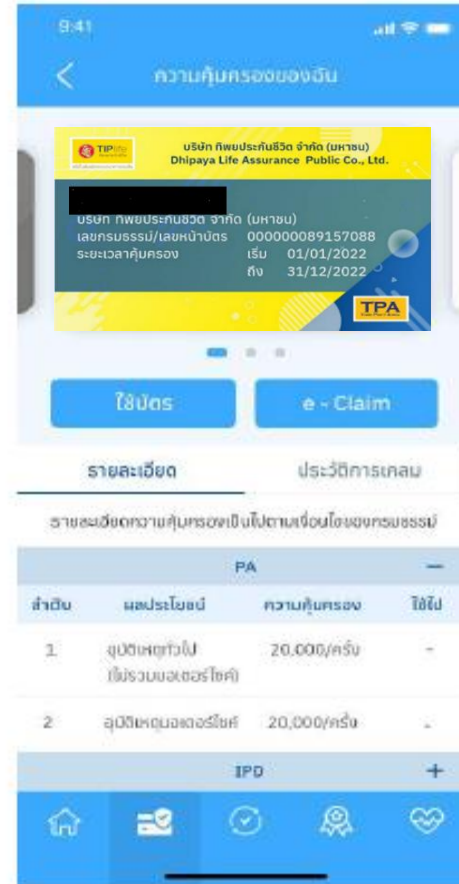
9:41

ความคุ้มครองของฉัน

TIP life

บริษัท ทิพยประกันชีวิต จำกัด (มหาชน)
Dhipaya Life Assurance Public Co., Ltd.

บริษัท ทิพยประกันชีวิต จำกัด (มหาชน)
เลขกรมธรรม์/เลขหน้าบัตร 000000089157088
ระยะเวลาคุ้มครอง เริ่ม 01/01/2022
ถึง 31/12/2022

TPA

ใช้บัตร

e - Claim

รายละเอียด

ประวัติการเคลม

รายละเอียดความคุ้มครองเป็นไปตามเงื่อนไขของกรมธรรม์

PA —

| ลำดับ | ผลประโยชน์ | ความคุ้มครอง | ใช้ไป |
|---|---|---|---|
| 1 | อุบัติเหตุทั่วไป (ไม่รวมมอเตอร์ไซค์) | 20,000/ครั้ง | - |
| 2 | อุบัติเหตุมอเตอร์ไซค์ | 20,000/ครั้ง | - |

IPD +